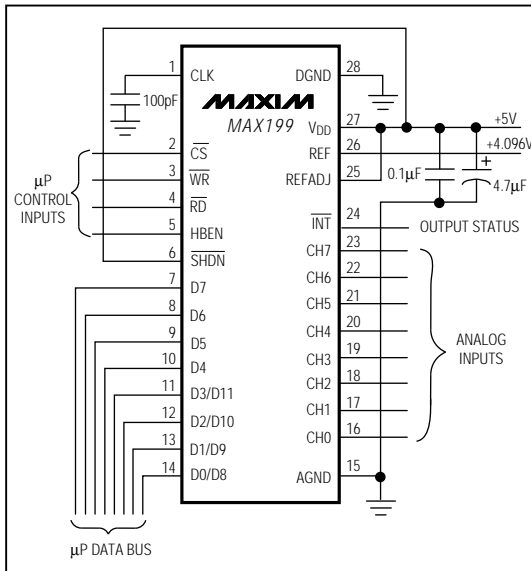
1 CLK
100pF
MAXIM
MAX199
DGND 28
$V_{DD}$ 27
+5V
REF 26
+4.096V
REFADJ 25
0.1μF
4.7μF
μP CONTROL INPUTS
2 $\overline{CS}$
3 $\overline{WR}$
4 $\overline{RD}$
5 HBEN
6 $\overline{SHDN}$
7 D7
8 D6
9 D5
10 D4
11 D3/D11
12 D2/D10
13 D1/D9
14 D0/D8
$\overline{INT}$ 24
OUTPUT STATUS
CH7 23
CH6 22
CH5 21
CH4 20
CH3 19
CH2 18
CH1 17
CH0 16
ANALOG INPUTS
AGND 15
μP DATA BUS